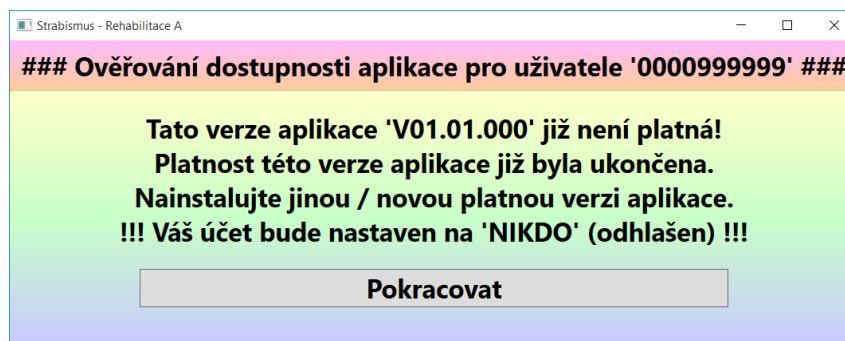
Strabismus - Rehabilitace A

### Ověřování dostupnosti aplikace pro uživatele '0000999999' ###

Tato verze aplikace 'V01.01.000' již není platná!
Platnost této verze aplikace již byla ukončena.
Nainstalujte jinou / novou platnou verzi aplikace.
!!! Váš účet bude nastaven na 'NIKDO' (odhlašen) !!!

Pokracovat